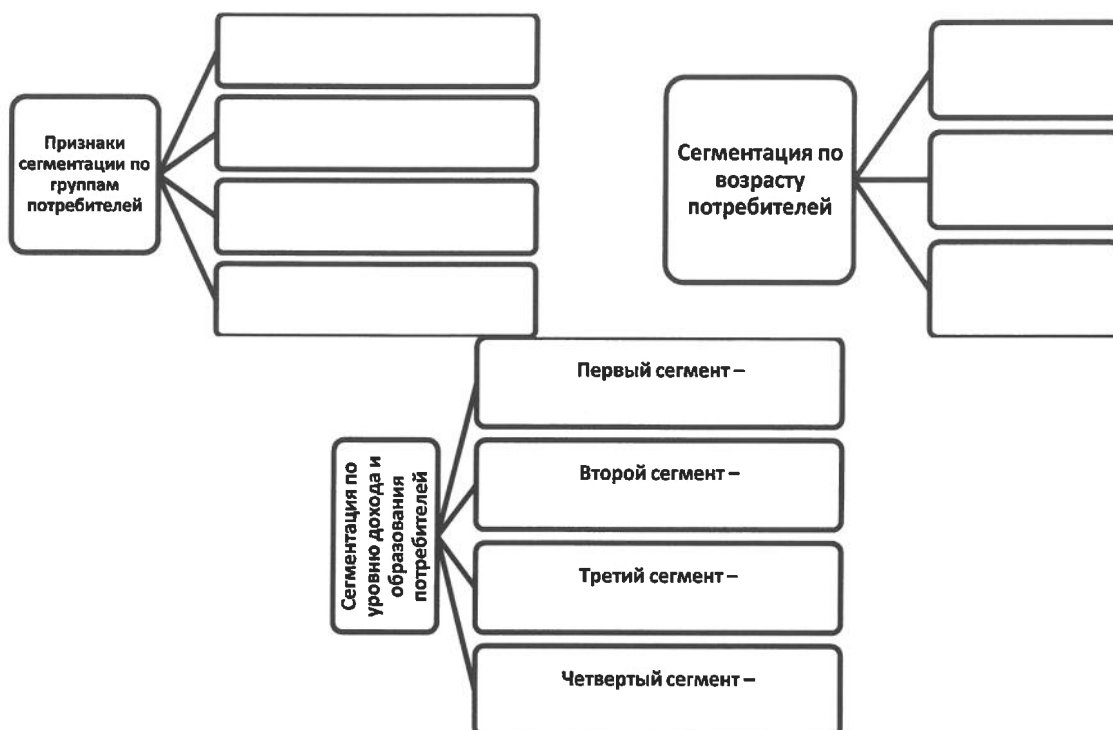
Признаки сегментации по группам потребителей

Сегментация по возрасту потребителей

Сегментация по уровню дохода и образования потребителей

Первый сегмент –

Второй сегмент –

Третий сегмент –

Четвертый сегмент –